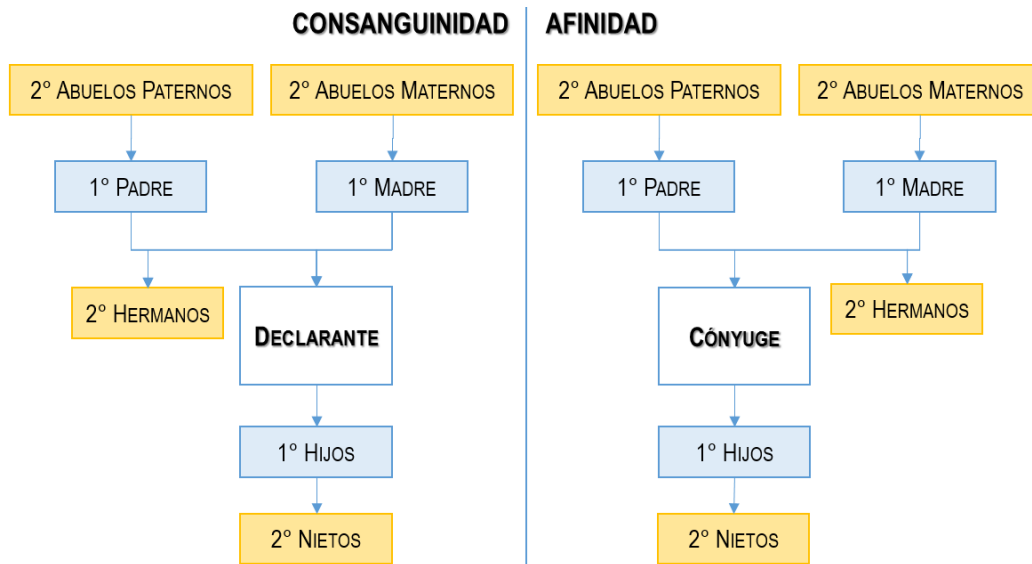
CONSANGUINIDAD

2º Abuelos Paternos

2º Abuelos Maternos

1º Padre

1º Madre

2º Hermanos

Declarante

1º Hijos

2º Nietos

AFINIDAD

2º Abuelos Paternos

2º Abuelos Maternos

1º Padre

1º Madre

Cónyuge

2º Hermanos

1º Hijos

2º Nietos